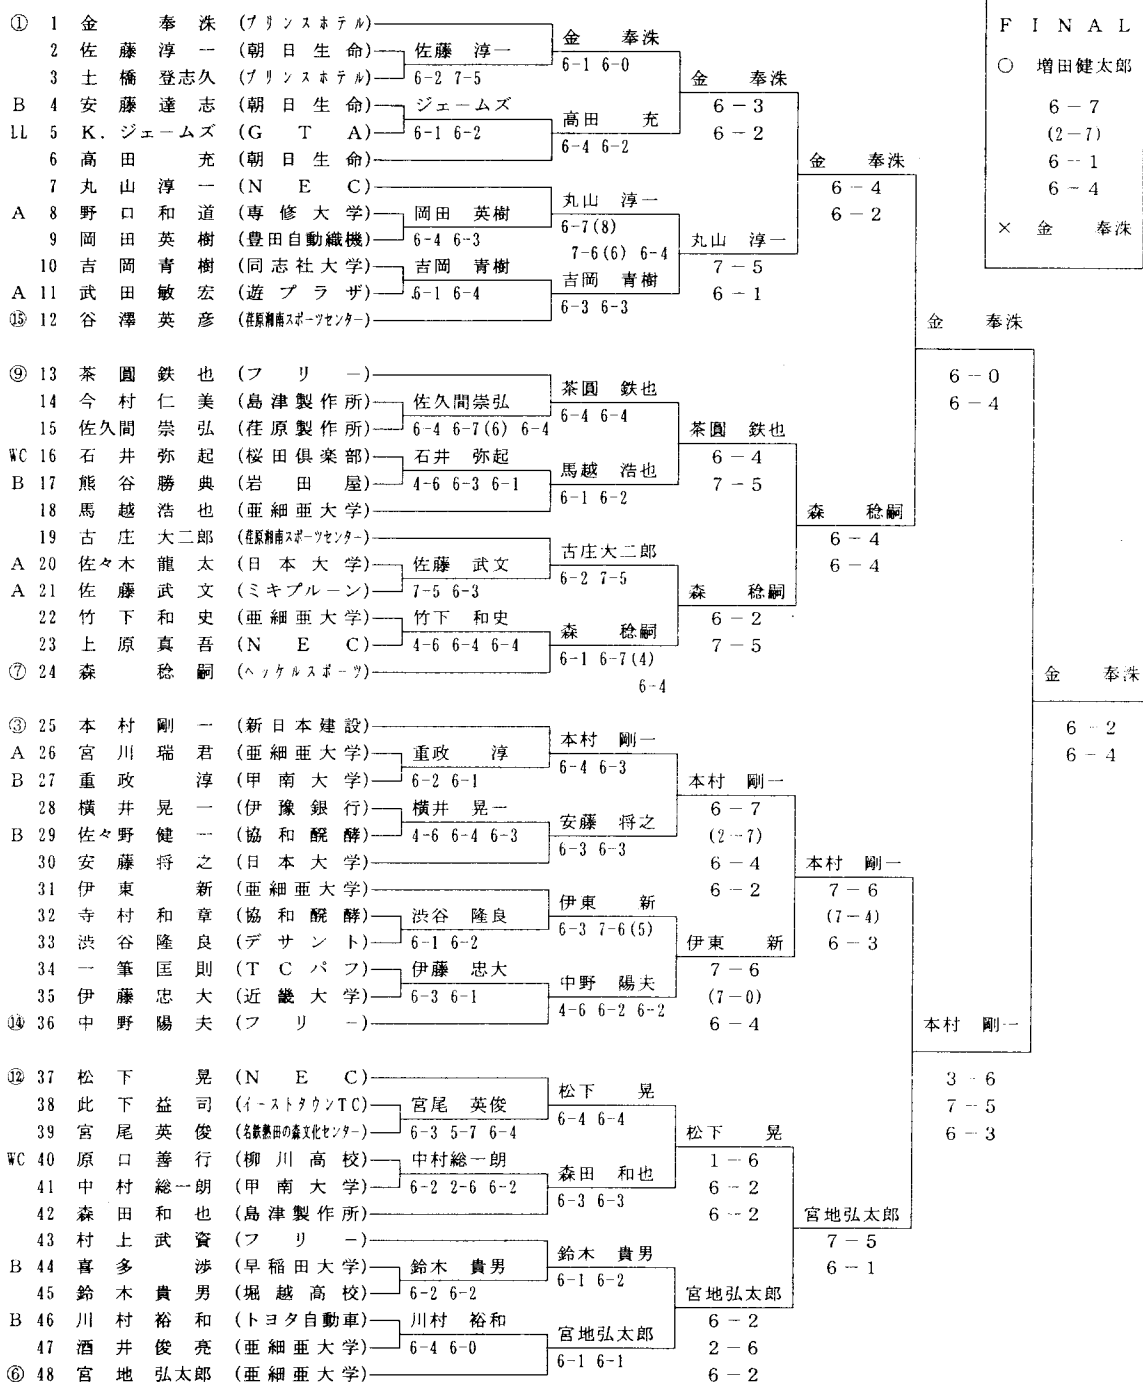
① 1 金 奉洙 (プリンスホテル)
2 佐藤 淳一 (朝日生命)
3 土橋 登志久 (プリンスホテル)
B 4 安藤 達志 (朝日生命)
LL 5 K.ジェームズ (G T A)
6 高田 充 (朝日生命)
7 丸山 淳一 (N E C)
A 8 野口 和道 (専修大学)
9 岡田 英樹 (豊田自動織機)
10 吉岡 青樹 (同志社大学)
A 11 武田 敏宏 (遊プラザ)
⑮ 12 谷澤 英彦 (荏原湘南スポーツセンター)

⑨ 13 茶圓 鉄也 (フリー)
14 今村 仁美 (島津製作所)
15 佐久間 崇弘 (荏原製作所)
WC 16 石井 弥起 (桜田倶楽部)
B 17 熊谷 勝典 (岩田屋)
18 馬越 浩也 (亜細亜大学)
19 古庄 大二郎 (荏原湘南スポーツセンター)
A 20 佐々木 龍太 (日本大学)
A 21 佐藤 武文 (ミキプルーン)
22 竹下 和史 (亜細亜大学)
23 上原 真吾 (N E C)
⑦ 24 森 稔嗣 (ヘッケルスポーツ)

③ 25 本村 剛一 (新日本建設)
A 26 宮川 瑞君 (亜細亜大学)
B 27 重政 淳 (甲南大学)
28 横井 晃一 (伊豫銀行)
B 29 佐々野 健一 (協和醗酵)
30 安藤 将之 (日本大学)
31 伊東 新 (亜細亜大学)
32 寺村 和章 (協和醗酵)
33 渋谷 隆良 (デサント)
34 一筆 匡則 (T C パフ)
35 伊藤 忠大 (近畿大学)
⑭ 36 中野 陽夫 (フリー)

⑫ 37 松下 晃 (N E C)
38 此下 益司 (イーストタウンTC)
39 宮尾 英俊 (名鉄熱田の森文化センター)
WC 40 原口 善行 (柳川高校)
41 中村 総一朗 (甲南大学)
42 森田 和也 (島津製作所)
43 村上 武資 (フリー)
B 44 喜多 渉 (早稲田大学)
45 鈴木 貴男 (堀越高校)
B 46 川村 裕和 (トヨタ自動車)
47 酒井 俊亮 (亜細亜大学)
⑥ 48 宮地 弘太郎 (亜細亜大学)

佐藤 淳一 6-2 7-5
ジェームズ 6-1 6-2
岡田 英樹 6-4 6-3
吉岡 青樹 6-1 6-4
佐久間崇弘 6-4 6-7(6) 6-4
石井 弥起 4-6 6-3 6-1
佐藤 武文 7-5 6-3
竹下 和史 4-6 6-4 6-4
重政 淳 6-2 6-1
横井 晃一 4-6 6-4 6-3
渋谷 隆良 6-1 6-2
伊藤 忠大 6-3 6-1
宮尾 英俊 6-3 5-7 6-4
中村総一朗 6-2 2-6 6-2
鈴木 貴男 6-2 6-2
川村 裕和 6-4 6-0

金 奉洙 6-1 6-0
高田 充 6-4 6-2
丸山 淳一 6-7(8) 7-6(6) 6-4
吉岡 青樹 6-3 6-3
茶圓 鉄也 6-4 6-4
馬越 浩也 6-1 6-2
古庄大二郎 6-2 7-5
森 稔嗣 6-1 6-7(4) 6-4
本村 剛一 6-4 6-3
安藤 将之 6-3 6-3
伊東 新 6-3 7-6(5)
中野 陽夫 4-6 6-2 6-2
松下 晃 6-4 6-4
森田 和也 6-3 6-3
鈴木 貴男 6-1 6-2
宮地弘太郎 6-1 6-1

金 奉洙 6-3 6-2
丸山 淳一 7-5 6-1
茶圓 鉄也 6-4 7-5
森 稔嗣 6-2 7-5
本村 剛一 6-7 (2-7) 6-4 6-2
伊東 新 7-6 (7-0) 6-4
松下 晃 1-6 6-2 6-2
宮地弘太郎 6-2 2-6 6-2

金 奉洙 6-4 6-2
森 稔嗣 6-4 6-4
本村 剛一 7-6 (7-4) 6-3
宮地弘太郎 7-5 6-1

金 奉洙 6-0 6-4
本村 剛一 3-6 7-5 6-3

金 奉洙 6-2 6-4

FINAL
○ 増田健太郎
6-7
(2-7)
6-1
6-4
× 金 奉洙